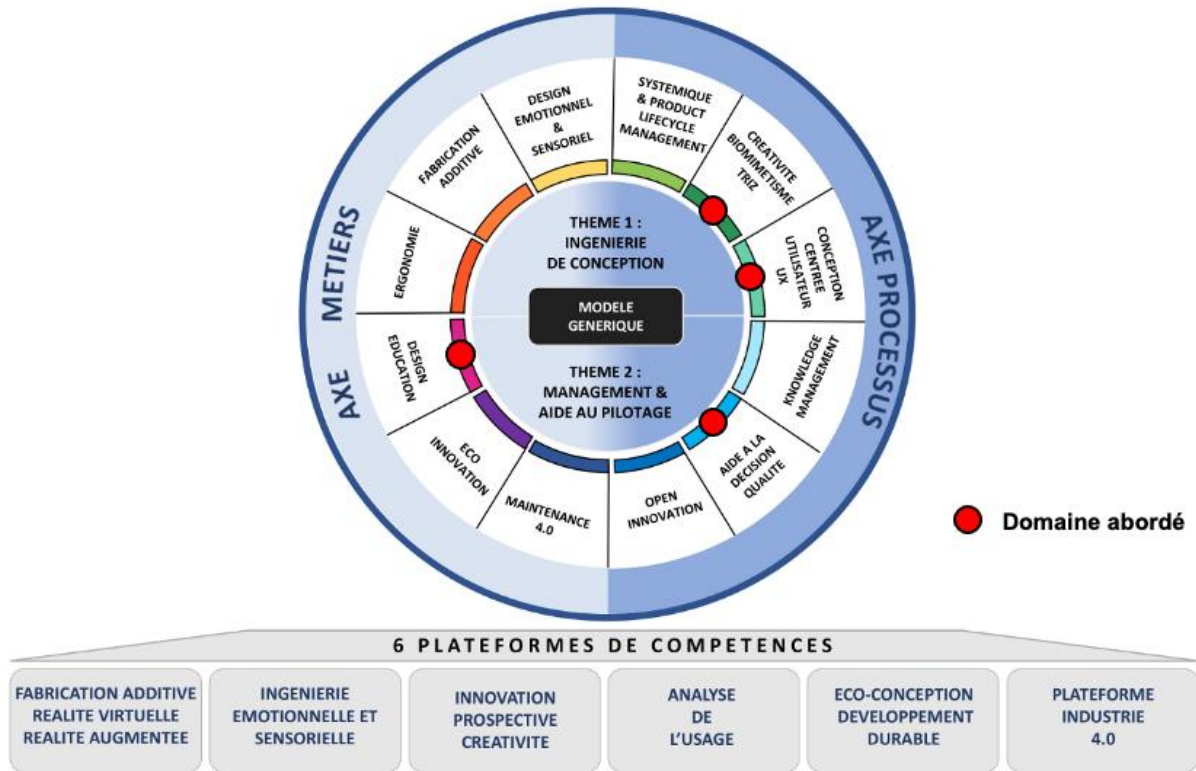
AXE METIERS

AXE PROCESSUS

DESIGN EMOTIONNEL & SENSORIEL

SYSTEMIQUE & PRODUCT LIFECYCLE MANAGEMENT

CREATIVITE BIOMIMETISME TRIZ

CONCEPTION CENTREE UTILISATEUR UX

KNOWLEDGE MANAGEMENT

AIDE A LA DECISION QUALITE

OPEN INNOVATION

MAINTENANCE 4.0

ECO INNOVATION

DESIGN EDUCATION

ERGONOMIE

FABRICATION ADDITIVE

THEME 1 : INGENIERIE DE CONCEPTION

MODELE GENERIQUE

THEME 2 : MANAGEMENT & AIDE AU PILOTAGE

Domaine abordé

6 PLATEFORMES DE COMPETENCES

| FABRICATION ADDITIVE REALITE VIRTUELLE REALITE AUGMENTEE | INGENIERIE EMOTIONNELLE ET SENSORIELLE | INNOVATION PROSPECTIVE CREATIVITE | ANALYSE DE L'USAGE | ECO-CONCEPTION DEVELOPPEMENT DURABLE | PLATEFORME INDUSTRIE 4.0 |
|---|---|---|---|---|---|